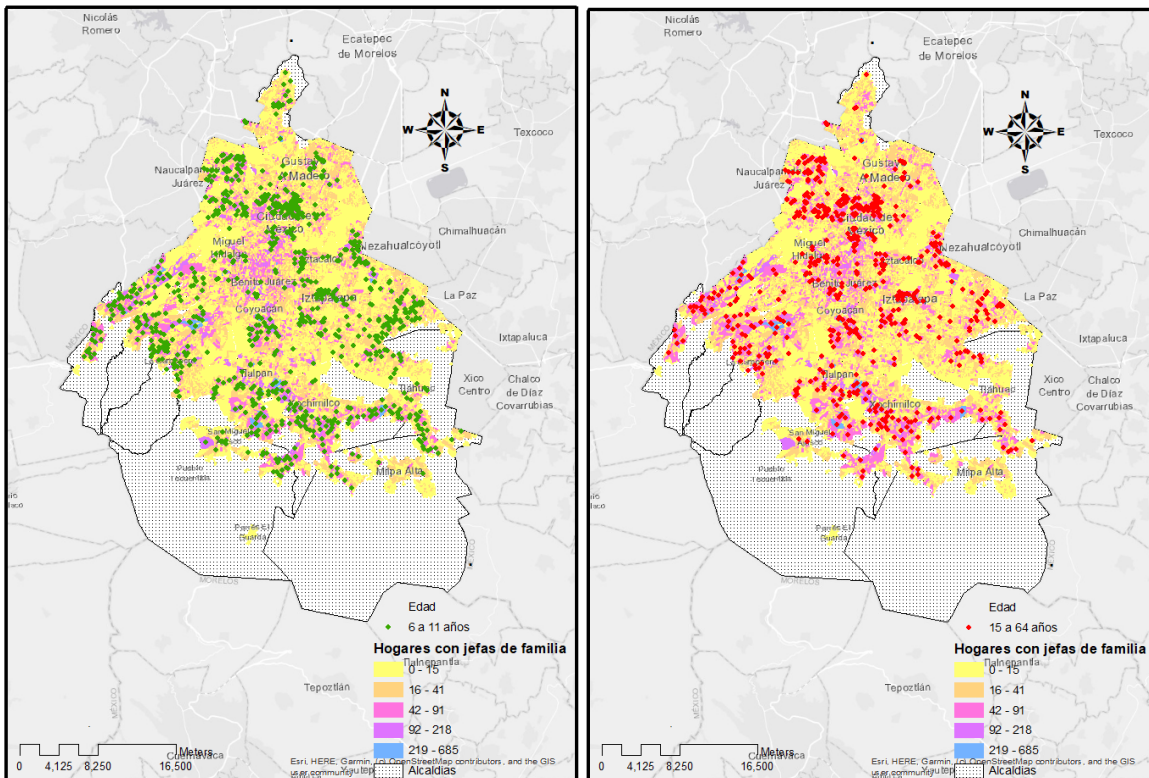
Nicolás Romero

Ecatepec de Morelos

N
W
E
S

Texcoco

Naucalpan Juárez

Gustavo A. Madero

Ciudad de México

Chimalhuacán

Miguel Hidalgo

Nezahualcóyotl

Iztacalco

Benito Juárez

Iztapalapa

La Paz

Coyoacán

Ixtapaluca

Tlalpan

Tláhuac

Xico Centro

Chalco de Díaz Covarrubias

Xochimilco

San Miguel

Pueblo

Milpa Alta

Edad
6 a 11 años

Hogares con jefas de familia
0 - 15
16 - 41
42 - 91
92 - 218
219 - 685
Alcaldías

Tepoztlán

0 4,125 8,250 16,500 Meters

Esri, HERE, Garmin, (c) OpenStreetMap contributors, and the GIS user community

Nicolás Romero

Ecatepec de Morelos

N
W
E
S

Texcoco

Naucalpan Juárez

Gustavo A. Madero

Ciudad de México

Chimalhuacán

Miguel Hidalgo

Nezahualcóyotl

Iztacalco

Benito Juárez

Iztapalapa

La Paz

Coyoacán

Ixtapaluca

Tlalpan

Tláhuac

Xico Centro

Chalco de Díaz Covarrubias

Xochimilco

Milpa Alta

Edad
15 a 64 años

Hogares con jefas de familia
0 - 15
16 - 41
42 - 91
92 - 218
219 - 685
Alcaldías

Tepoztlán

0 4,125 8,250 16,500 Meters

Esri, HERE, Garmin, (c) OpenStreetMap contributors, and the GIS user community